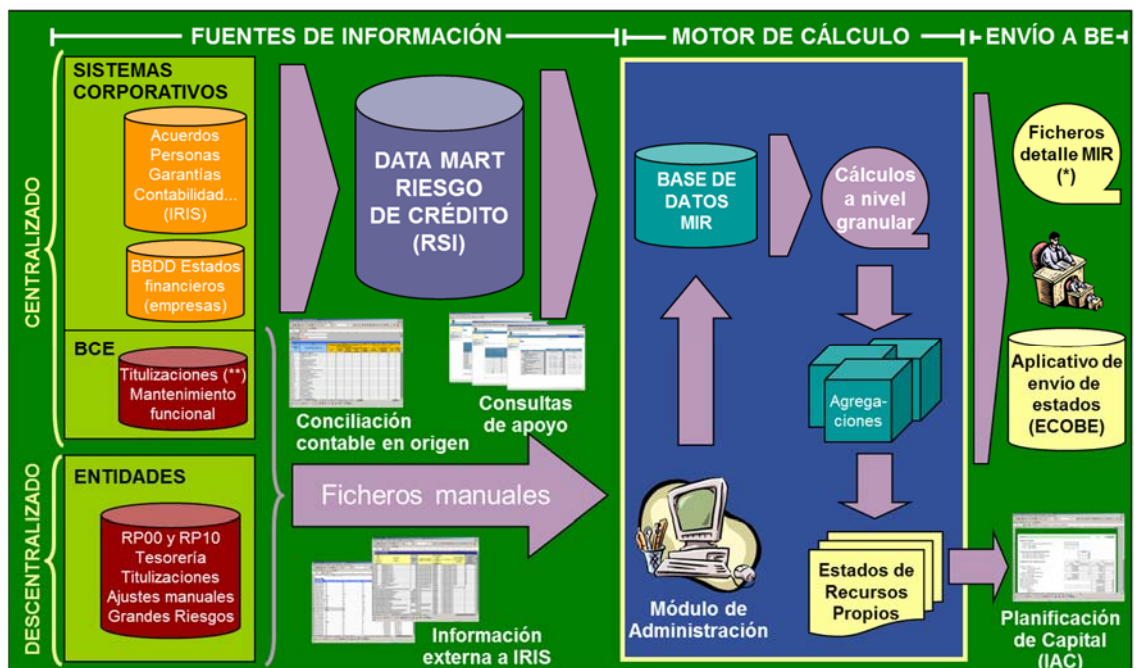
FUENTES DE INFORMACIÓN

MOTOR DE CÁLCULO

ENVÍO A BE

CENTRALIZADO

SISTEMAS CORPORATIVOS

Acuerdos Personas Garantías Contabilidad... (IRIS)

BBDD Estados financieros (empresas)

DATA MART RIESGO DE CRÉDITO (RSI)

BASE DE DATOS MIR

Cálculos a nivel granular

Ficheros detalle MIR (*)

BCE

Titulizaciones (**) Mantenimiento funcional

Conciliación contable en origen

Consultas de apoyo

Agregaciones

Aplicativo de envío de estados (ECOBE)

DESCENTRALIZADO

ENTIDADES

RP00 y RP10 Tesorería Titulizaciones Ajustes manuales Grandes Riesgos

Ficheros manuales

Información externa a IRIS

Módulo de Administración

Estados de Recursos Propios

Planificación de Capital (IAC)